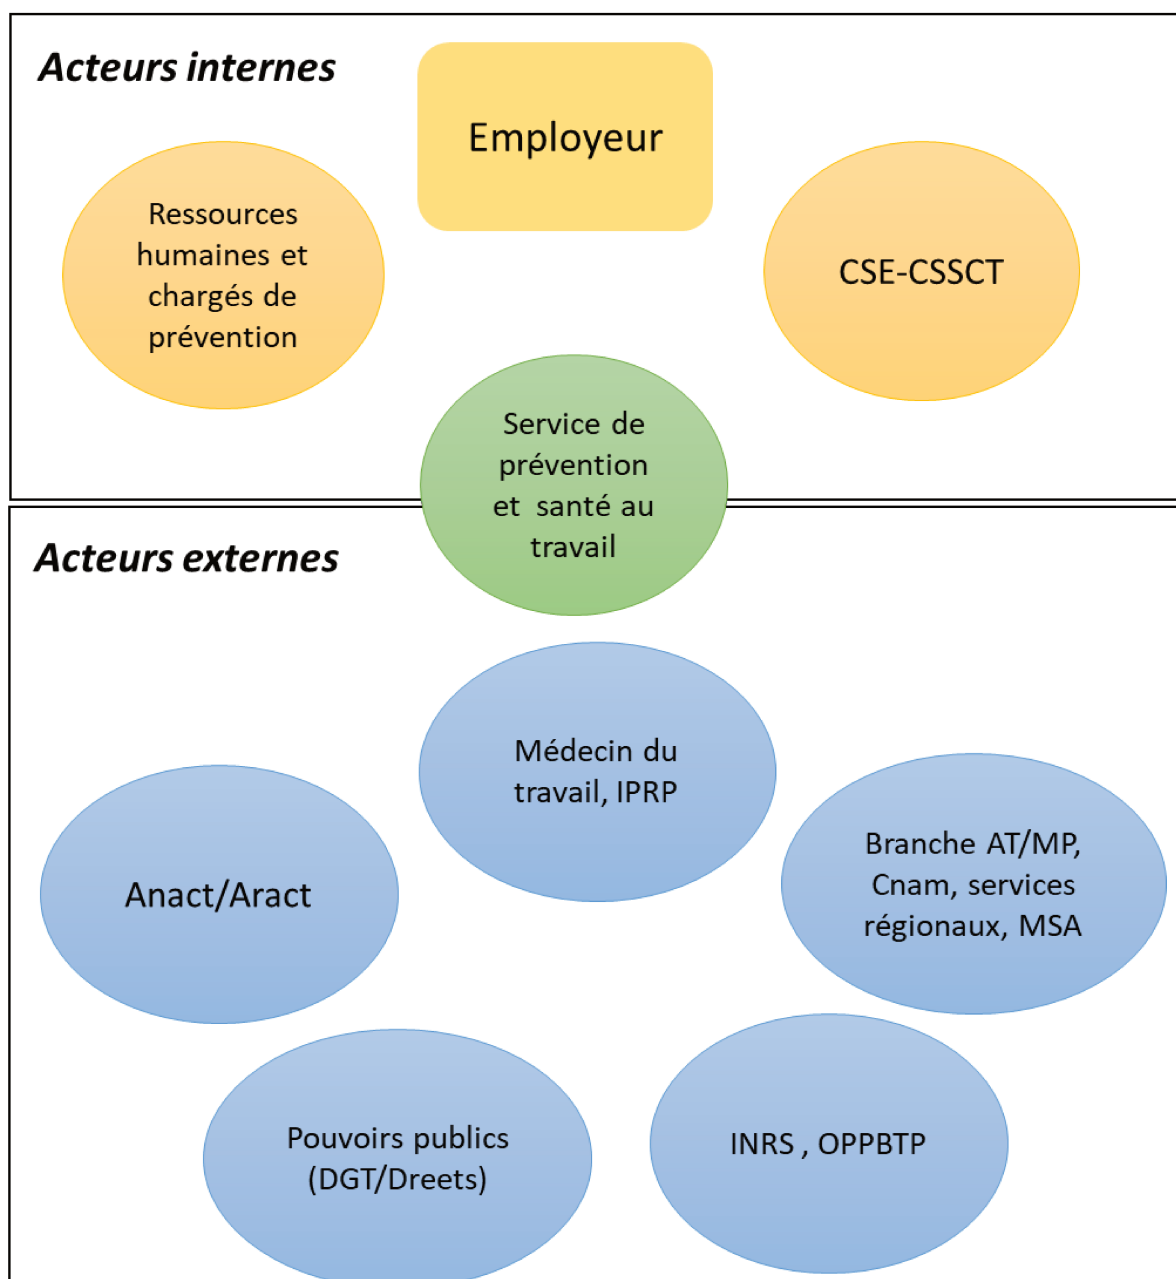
Acteurs internes

Employeur

Ressources humaines et chargés de prévention

CSE-CSSCT

Service de prévention et santé au travail

Acteurs externes

Médecin du travail, IPRP

Anact/Aract

Branche AT/MP, Cnam, services régionaux, MSA

Pouvoirs publics (DGT/Dreets)

INRS , OPPBTP